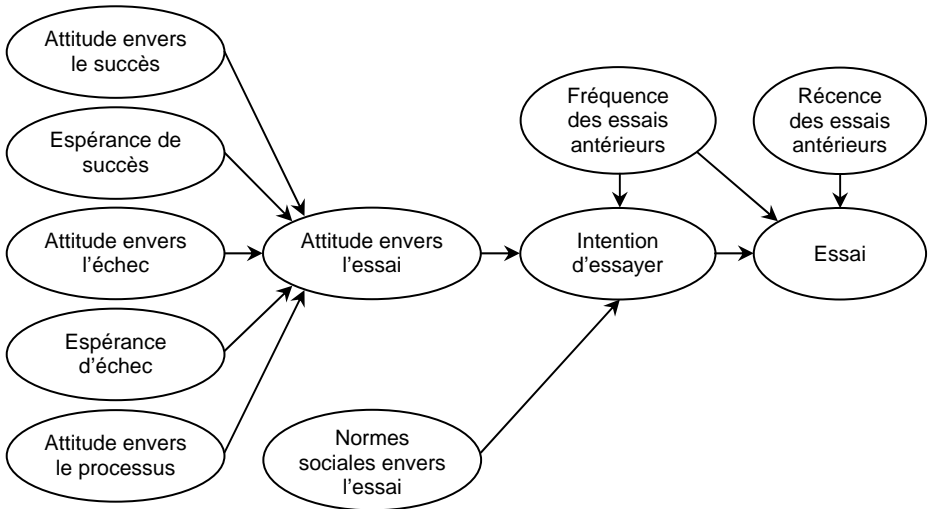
Attitude envers le succès

Espérance de succès

Attitude envers l'échec

Espérance d'échec

Attitude envers le processus

Attitude envers l'essai

Normes sociales envers l'essai

Fréquence des essais antérieurs

Intention d'essayer

Récence des essais antérieurs

Essai